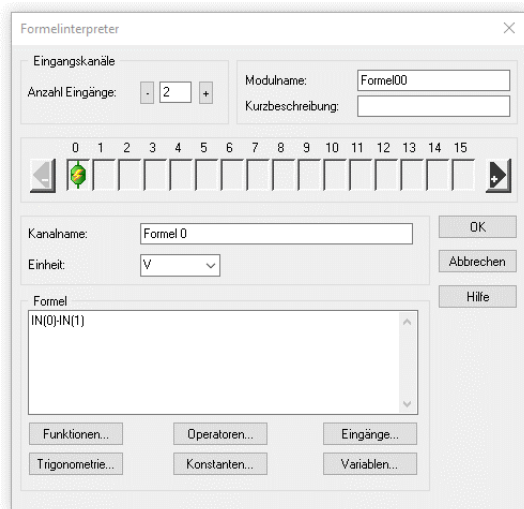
Formelinterpreter

Eingangskanäle

Anzahl Eingänge: - 2 +

Modulname: Formel00

Kurzbeschreibung:

0 1 2 3 4 5 6 7 8 9 10 11 12 13 14 15

Kanalname: Formel 0

Einheit: V

OK

Abbrechen

Hilfe

Formel

IN(0)-IN(1)

Funktionen...

Operatoren...

Eingänge...

Trigonometrie...

Konstanten...

Variablen...